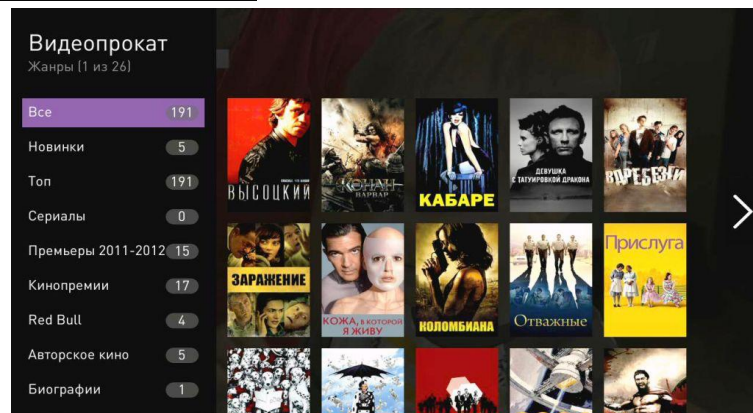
Видеопрокат
Жанры (1 из 26)

Все 191
Новинки 5
Топ 191
Сериалы 0
Премьеры 2011-2012 15
Кинопремии 17
Red Bull 4
Авторское кино 5
Биографии 1

ВЫСОЦКИЙ
КОНАН ВАРВАР
КАБАРЕ
ДЕВУШКА С ТАТУИРОВКОЙ ДРАКОНА
ВРЕБЕЗГИ
ЗАРАЖЕНИЕ
КОЖА, В КОТОРОЙ Я ЖИВУ
КОЛОМБИАНА
Отважные
Прислуга